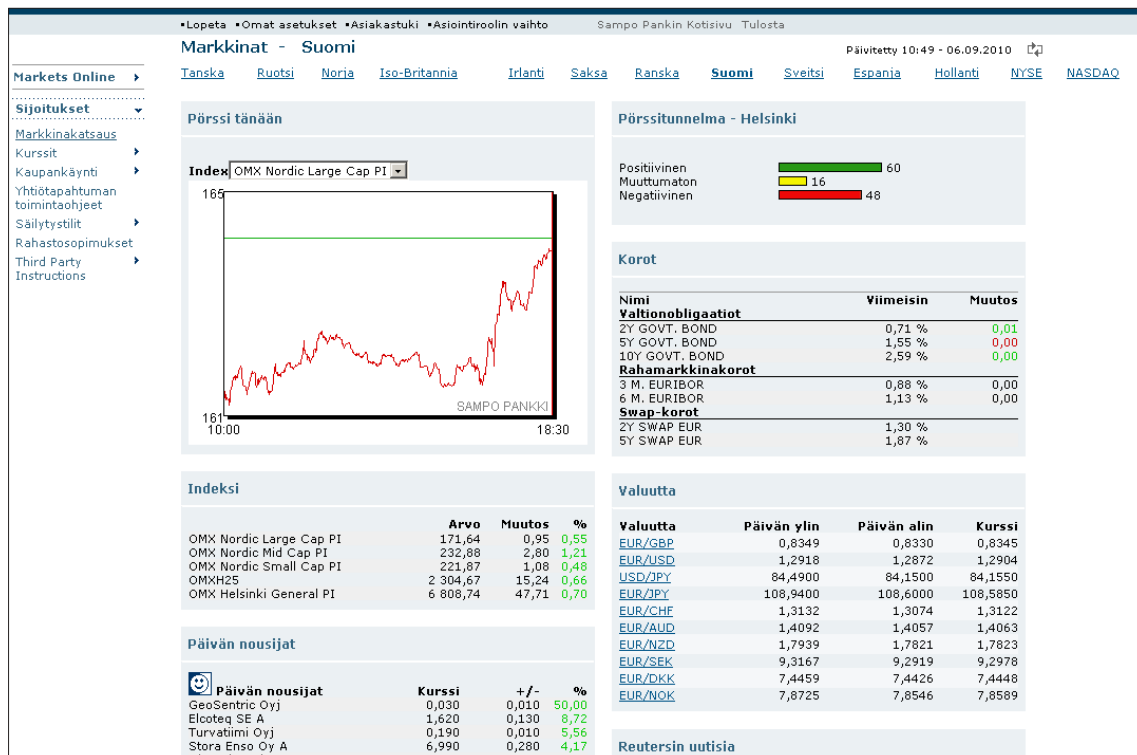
▪Lopeta ▪Omat asetukset ▪Asiakastuki ▪Asiointiroolin vaihto   Sampo Pankin Kotisivu  Tulosta

Markkinat - Suomi

Päivitetty 10:49 - 06.09.2010

Tanska  Ruotsi  Norja  Iso-Britannia  Irlanti  Saksa  Ranska  Suomi  Sveitsi  Espanja  Hollanti  NYSE  NASDAQ

Markets Online

Sijoitukset

Markkinakatsaus
Kurssit
Kaupankäynti
Yhtiötapahtuman toimintaohjeet
Säilytystilit
Rahastosopimukset
Third Party Instructions

Pörssi tänään

Index OMX Nordic Large Cap PI

165
161
10:00
18:30
SAMPO PANKKI

Pörssitunnelma - Helsinki

Positiivinen 60
Muuttumaton 16
Negatiivinen 48

Korot

| Nimi | Viimeisin | Muutos |
|---|---|---|
| Valtionobligaatiot | | |
| 2Y GOVT. BOND | 0,71 % | 0,01 |
| 5Y GOVT. BOND | 1,55 % | 0,00 |
| 10Y GOVT. BOND | 2,59 % | 0,00 |
| Rahamarkkinakorot | | |
| 3 M. EURIBOR | 0,88 % | 0,00 |
| 6 M. EURIBOR | 1,13 % | 0,00 |
| Swap-korot | | |
| 2Y SWAP EUR | 1,30 % | |
| 5Y SWAP EUR | 1,87 % | |

Indeksi

| | Arvo | Muutos | % |
|---|---|---|---|
| OMX Nordic Large Cap PI | 171,64 | 0,95 | 0,55 |
| OMX Nordic Mid Cap PI | 232,88 | 2,80 | 1,21 |
| OMX Nordic Small Cap PI | 221,87 | 1,08 | 0,48 |
| OMXH25 | 2 304,67 | 15,24 | 0,66 |
| OMX Helsinki General PI | 6 808,74 | 47,71 | 0,70 |

Valuutta

| Valuutta | Päivän ylin | Päivän alin | Kurssi |
|---|---|---|---|
| EUR/GBP | 0,8349 | 0,8330 | 0,8345 |
| EUR/USD | 1,2918 | 1,2872 | 1,2904 |
| USD/JPY | 84,4900 | 84,1500 | 84,1550 |
| EUR/JPY | 108,9400 | 108,6000 | 108,5850 |
| EUR/CHF | 1,3132 | 1,3074 | 1,3122 |
| EUR/AUD | 1,4092 | 1,4057 | 1,4063 |
| EUR/NZD | 1,7939 | 1,7821 | 1,7823 |
| EUR/SEK | 9,3167 | 9,2919 | 9,2978 |
| EUR/DKK | 7,4459 | 7,4426 | 7,4448 |
| EUR/NOK | 7,8725 | 7,8546 | 7,8589 |

Päivän nousijat

| Päivän nousijat | Kurssi | +/- | % |
|---|---|---|---|
| GeoSentric Oyj | 0,030 | 0,010 | 50,00 |
| Elcoteq SE A | 1,620 | 0,130 | 8,72 |
| Turvatiimi Oyj | 0,190 | 0,010 | 5,56 |
| Stora Enso Oy A | 6,990 | 0,280 | 4,17 |

Reutersin uutisia